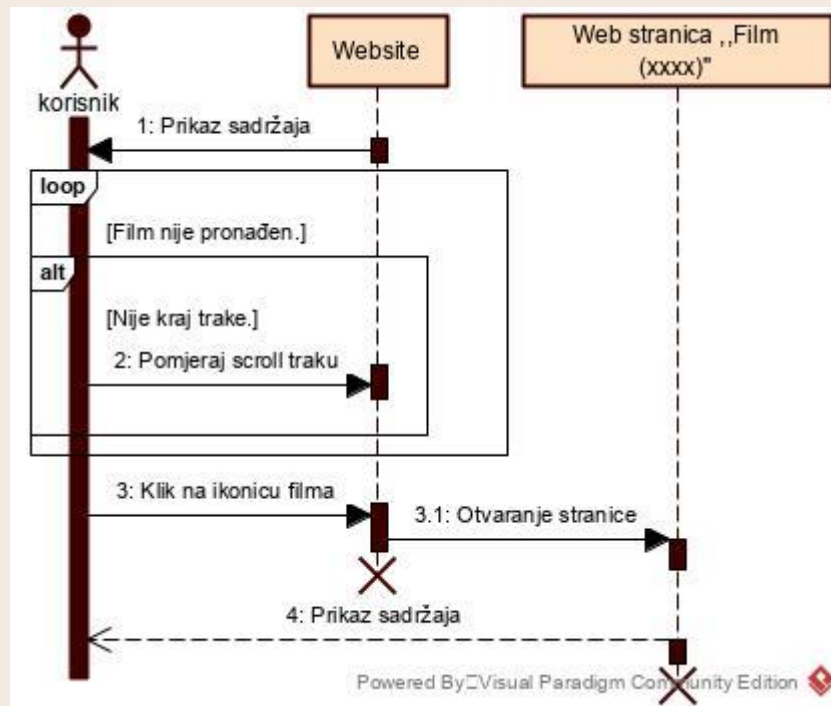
korisnik

Website

Web stranica ,,Film (xxxx)"

1: Prikaz sadržaja

loop

[Film nije pronađen.]

alt

[Nije kraj trake.]

2: Pomjeraj scroll traku

3: Klik na ikonicu filma

3.1: Otvaranje stranice

4: Prikaz sadržaja

Powered By□Visual Paradigm Community Edition